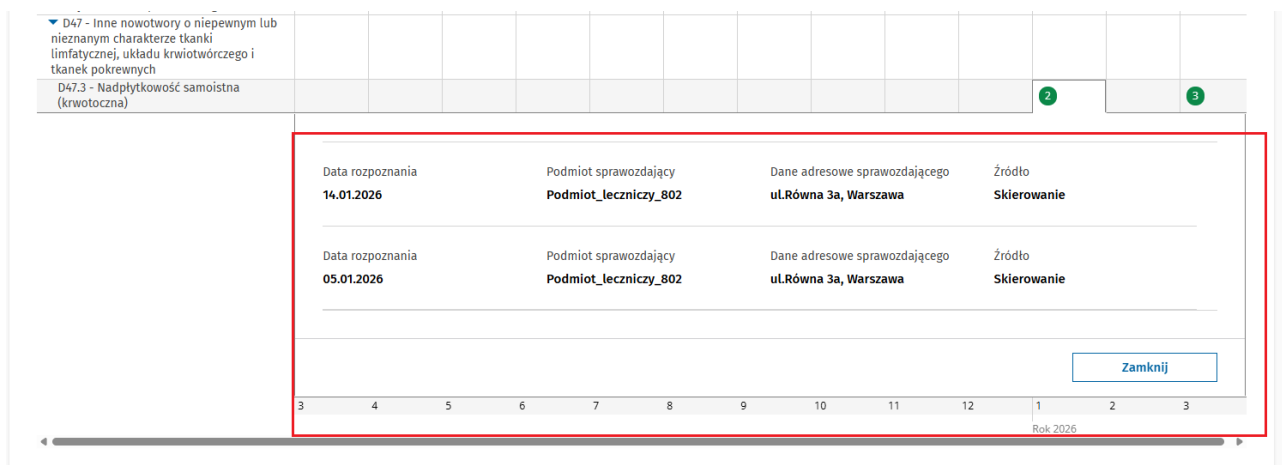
D47 - Inne nowotwory o niepewnym lub nieznanym charakterze tkanki limfatycznej, układu krwiotwórczego i tkanek pokrewnych

D47.3 - Nadpłytkowość samoistna (krwotoczna)

2

3

Data rozpoznania
14.01.2026

Podmiot sprawozdający
Podmiot_leczniczy_802

Dane adresowe sprawozdającego
ul.Równa 3a, Warszawa

Źródło
Skierowanie

Data rozpoznania
05.01.2026

Podmiot sprawozdający
Podmiot_leczniczy_802

Dane adresowe sprawozdającego
ul.Równa 3a, Warszawa

Źródło
Skierowanie

Zamknij

3 4 5 6 7 8 9 10 11 12 1 2 3

Rok 2026